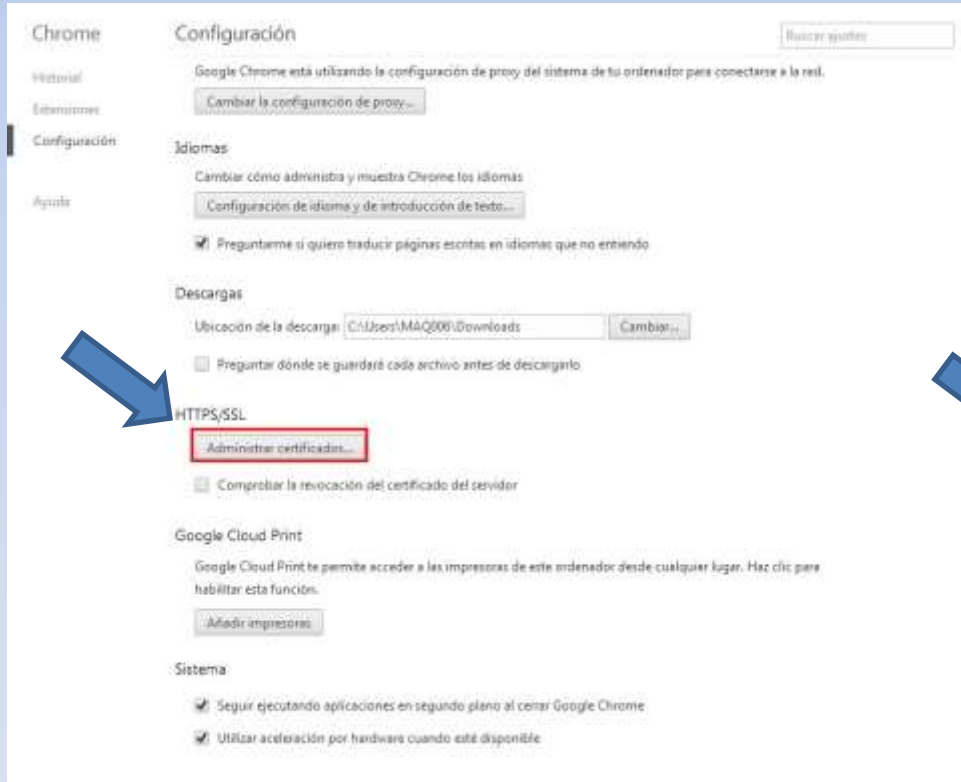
Chrome

Historial

Extensiones

Configuración

Ayuda

Configuración

Buscar ajustes

Google Chrome está utilizando la configuración de proxy del sistema de tu ordenador para conectarse a la red.

Cambiar la configuración de proxy...

Idiomas

Cambiar cómo administra y muestra Chrome los idiomas

Configuración de idioma y de introducción de texto...

Preguntarme si quiero traducir páginas escritas en idiomas que no entiendo

Descargas

Ubicación de la descarga: C:\Users\MAQ006\Downloads

Cambiar...

Preguntar dónde se guardará cada archivo antes de descargarlo

HTTPS/SSL

Administrar certificados...

Comprobar la revocación del certificado del servidor

Google Cloud Print

Google Cloud Print te permite acceder a las impresoras de este ordenador desde cualquier lugar. Haz clic para habilitar esta función.

Añadir impresoras

Sistema

Seguir ejecutando aplicaciones en segundo plano al cerrar Google Chrome

Utilizar aceleración por hardware cuando esté disponible